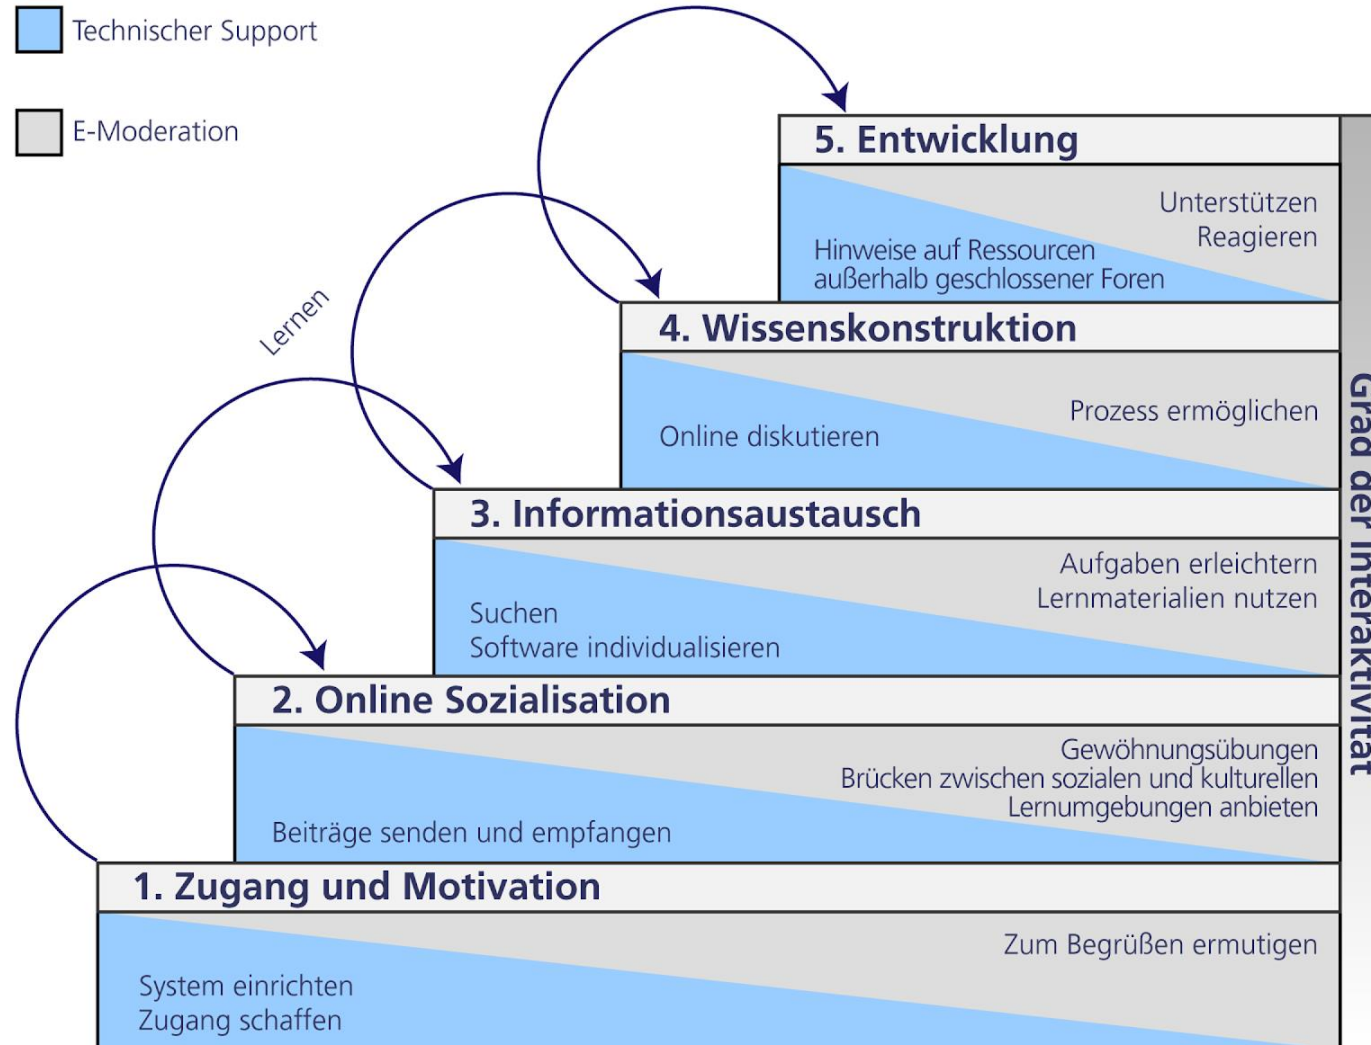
Technischer Support

E-Moderation

Lernen

5. Entwicklung

Unterstützen
Reagieren

Hinweise auf Ressourcen
außerhalb geschlossener Foren

4. Wissenskonstruktion

Prozess ermöglichen

Online diskutieren

3. Informationsaustausch

Aufgaben erleichtern
Lernmaterialien nutzen

Suchen
Software individualisieren

2. Online Sozialisation

Gewöhnungsübungen
Brücken zwischen sozialen und kulturellen Lernumgebungen anbieten

Beiträge senden und empfangen

1. Zugang und Motivation

Zum Begrüßen ermutigen

System einrichten
Zugang schaffen

Grad der Interaktivität